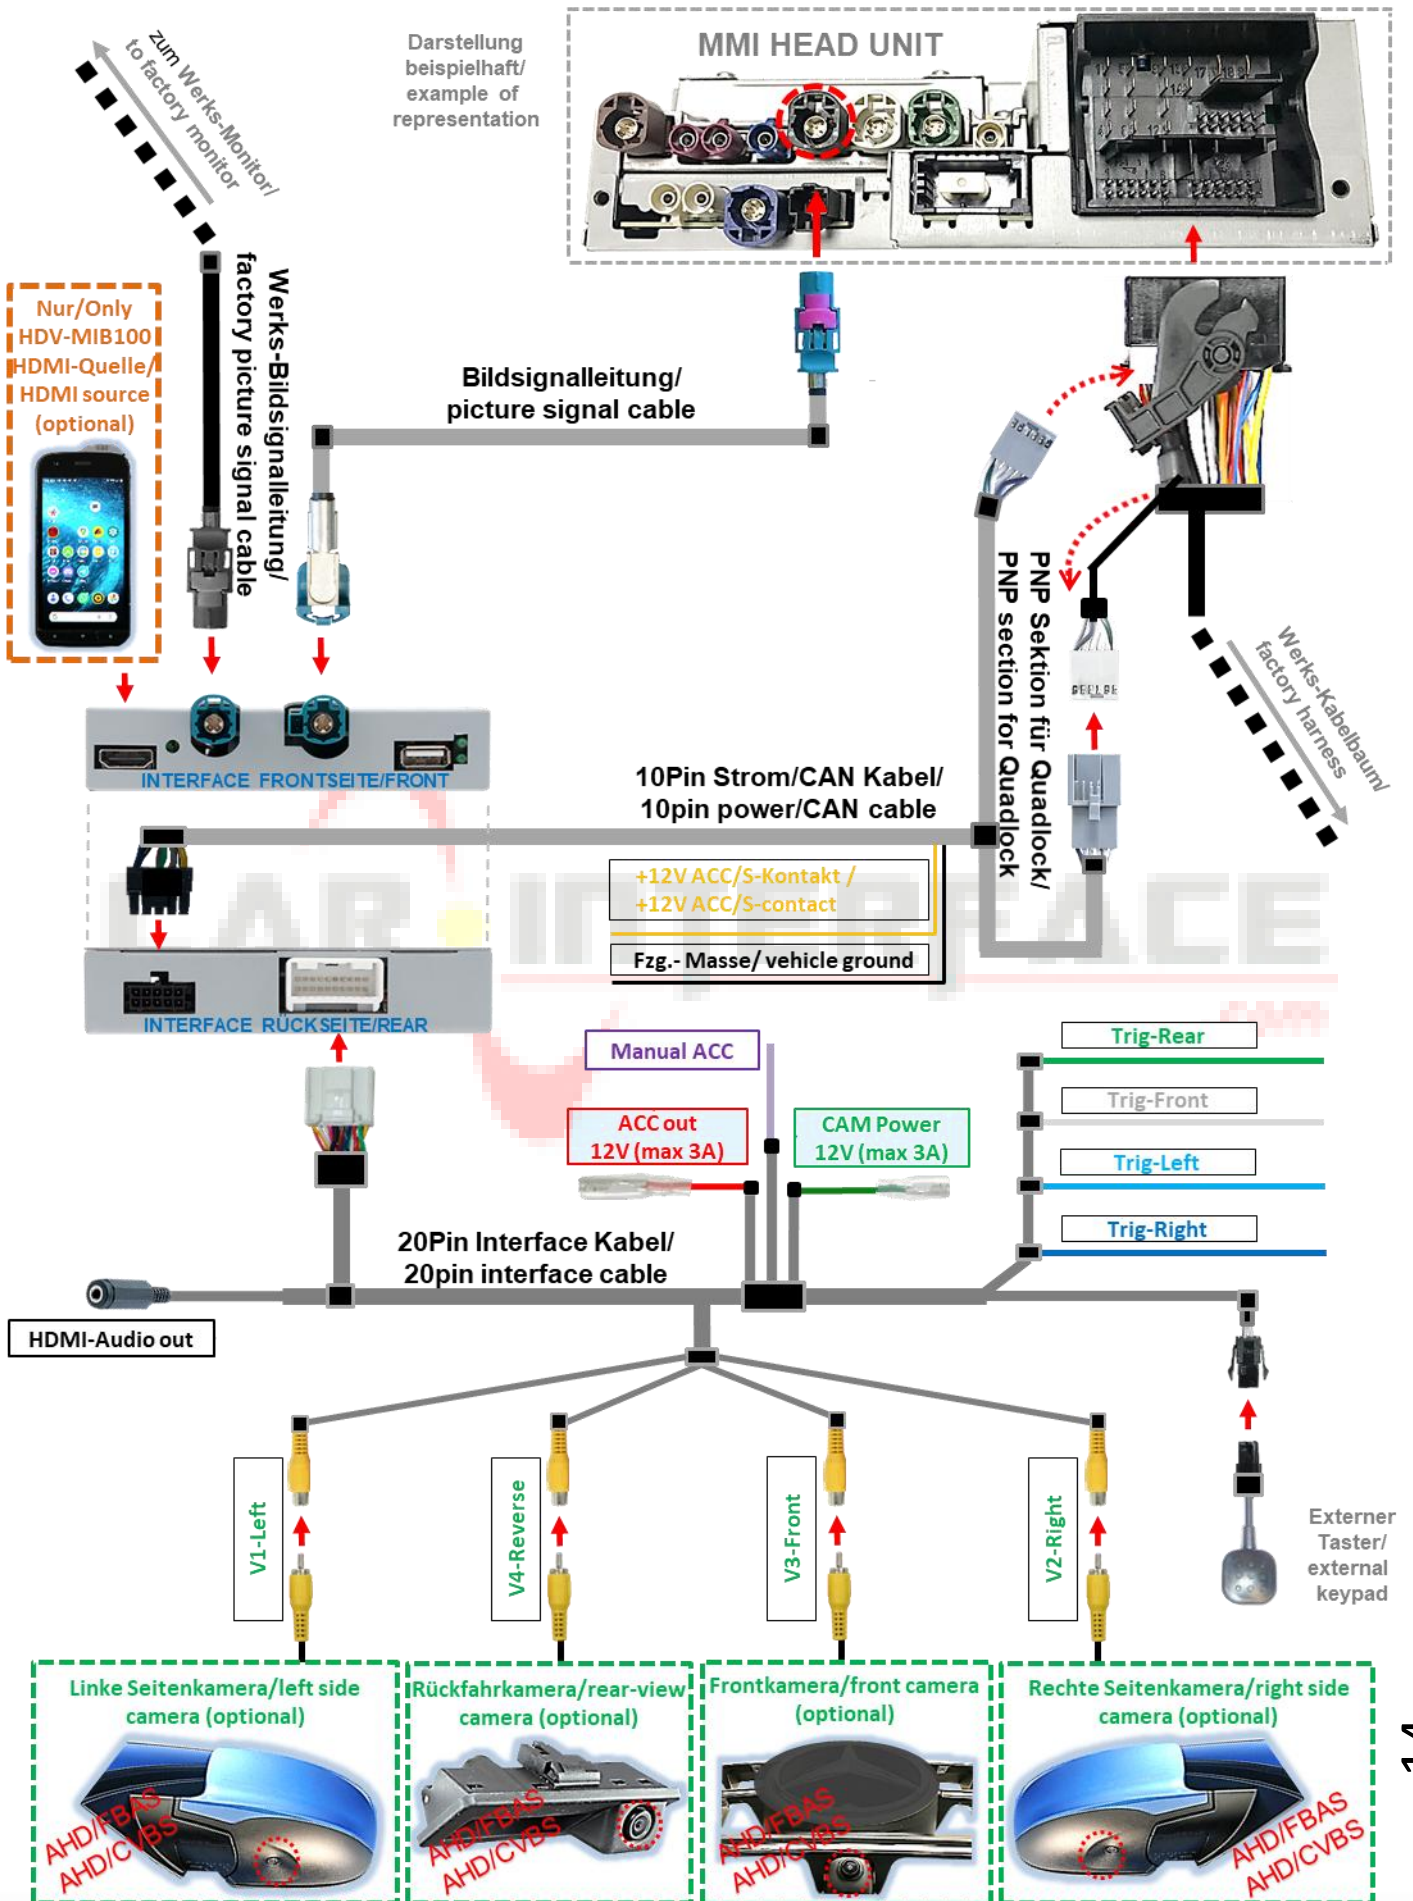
zum Werks-Monitor/ to factory monitor

Darstellung beispielhaft/ example of representation

MMI HEAD UNIT

Nur/Only HDV-MIB100 HDMI-Quelle/ HDMI source (optional)

Werks-Bildsignalleitung/ factory picture signal cable

Bildsignalleitung/ picture signal cable

PNP Sektion für Quadlock/ PNP section for Quadlock

Werks-Kabelbaum/ factory harness

INTERFACE FRONTSEITE/FRONT

10Pin Strom/CAN Kabel/ 10pin power/CAN cable

+12V ACC/S-Kontakt / +12V ACC/S-contact

Fzg.- Masse/ vehicle ground

INTERFACE RÜCKSEITE/REAR

Manual ACC

ACC out 12V (max 3A)

CAM Power 12V (max 3A)

Trig-Rear

Trig-Front

Trig-Left

Trig-Right

20Pin Interface Kabel/ 20pin interface cable

HDMI-Audio out

V1-Left

V4-Reverse

V3-Front

V2-Right

Externer Taster/ external keypad

Linke Seitenkamera/left side camera (optional)

AHD/FBAS AHD/CVBS

Rückfahrkamera/rear-view camera (optional)

AHD/FBAS AHD/CVBS

Frontkamera/front camera (optional)

AHD/FBAS AHD/CVBS

Rechte Seitenkamera/right side camera (optional)

AHD/FBAS AHD/CVBS